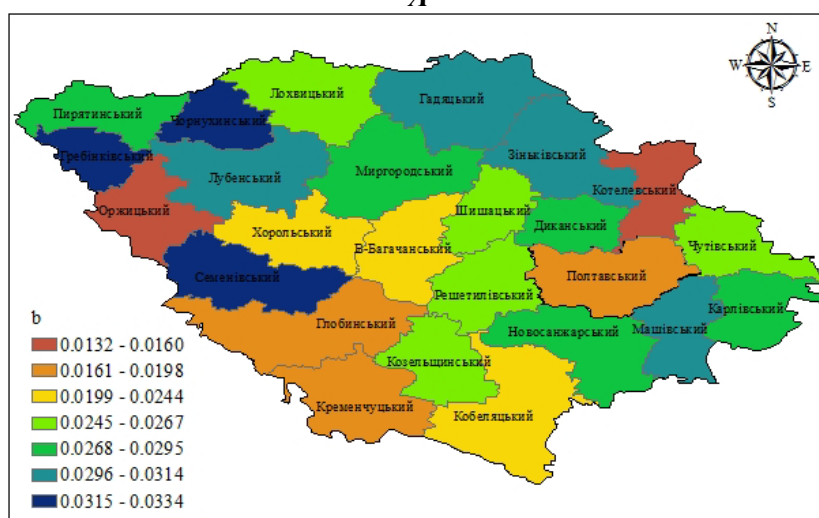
N
W
E
S

Пирятинський
Чорнухинський
Лохвицький
Гадяцький
Гребінківський
Лубенський
Миргородський
Зіньківський
Котелевський
Оржицький
Хорольський
Шишацький
Диканський
В-Багачанський
Чутівський
Семенівський
Полтавський
Решетилівський
Карлівський
Глобинський
Новосанжарський
Машівський
Козельщинський
Кременчуцький
Кобеляцький

b
0.0132 - 0.0160
0.0161 - 0.0198
0.0199 - 0.0244
0.0245 - 0.0267
0.0268 - 0.0295
0.0296 - 0.0314
0.0315 - 0.0334